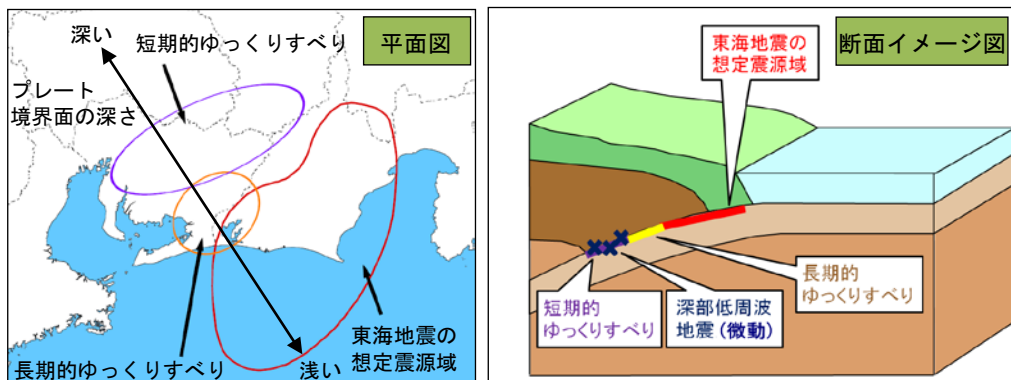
平面図

深い

短期的ゆっくりすべり

プレート境界面の深さ

東海地震の想定震源域

長期的ゆっくりすべり

浅い

断面イメージ図

東海地震の想定震源域

長期的ゆっくりすべり

短期的ゆっくりすべり

深部低周波地震（微動）